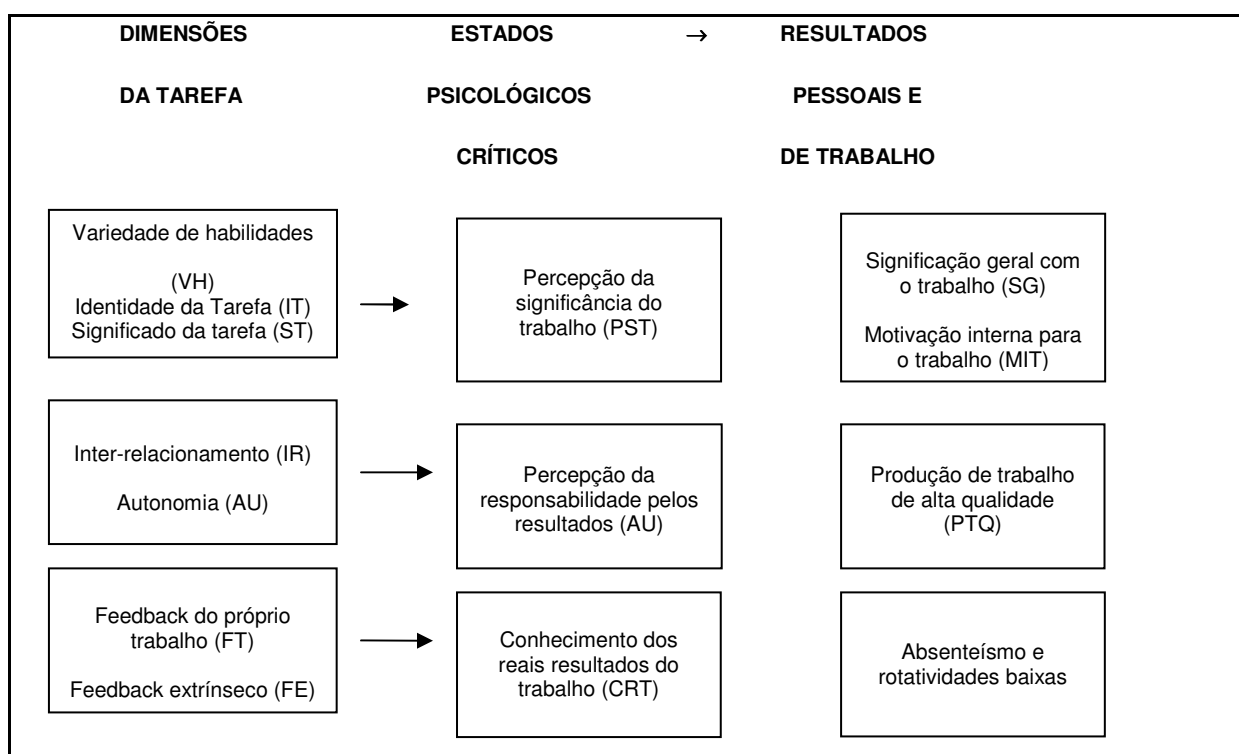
DIMENSÕES DA TAREFA

ESTADOS PSICOLÓGICOS CRÍTICOS

$\rightarrow$

RESULTADOS PESSOAIS E DE TRABALHO

Variedade de habilidades (VH)
Identidade da Tarefa (IT)
Significado da tarefa (ST)

Percepção da significância do trabalho (PST)

Significação geral com o trabalho (SG)

Motivação interna para o trabalho (MIT)

Inter-relacionamento (IR)

Autonomia (AU)

Percepção da responsabilidade pelos resultados (AU)

Produção de trabalho de alta qualidade (PTQ)

Feedback do próprio trabalho (FT)

Feedback extrínseco (FE)

Conhecimento dos reais resultados do trabalho (CRT)

Absenteísmo e rotatividades baixas